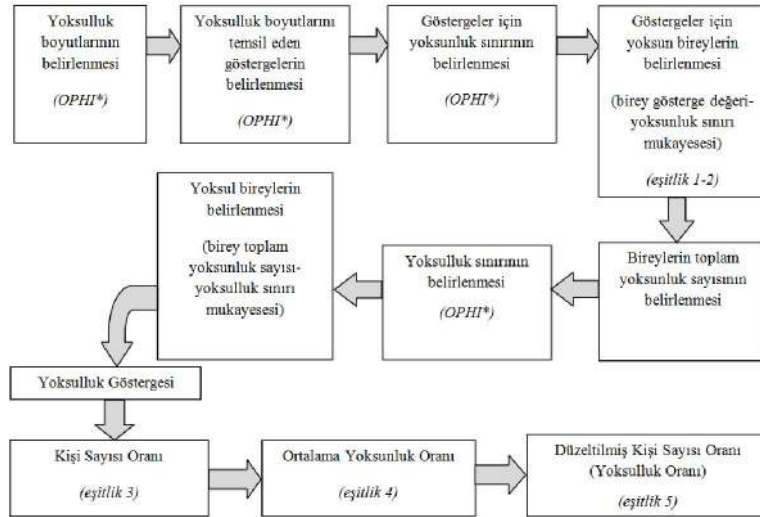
Yoksulluk boyutlarının belirlenmesi

(OPHI*)

Yoksulluk boyutlarını temsil eden göstergelerin belirlenmesi

(OPHI*)

Göstergeler için yoksunluk sınırının belirlenmesi

(OPHI*)

Göstergeler için yoksun bireylerin belirlenmesi

(birey gösterge değeri-yoksunluk sınırı mukayesesi)

(eşitlik 1-2)

Bireylerin toplam yoksunluk sayısının belirlenmesi

Yoksulluk sınırının belirlenmesi

(OPHI*)

Yoksul bireylerin belirlenmesi

(birey toplam yoksunluk sayısı-yoksulluk sınırı mukayesesi)

Yoksulluk Göstergesi

Kişi Sayısı Oranı

(eşitlik 3)

Ortalama Yoksunluk Oranı

(eşitlik 4)

Düzeltilmiş Kişi Sayısı Oranı (Yoksulluk Oranı)

(eşitlik 5)